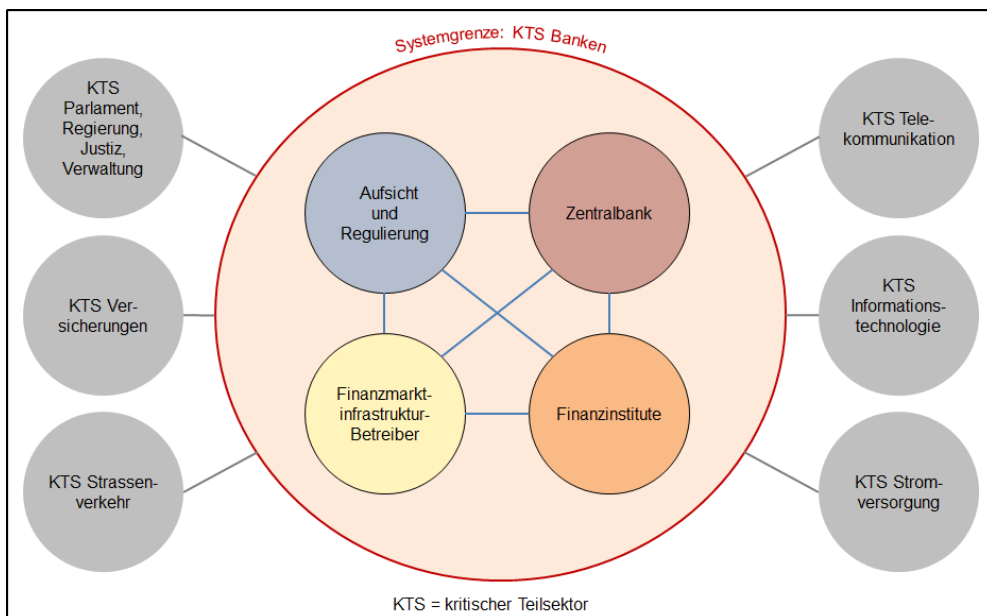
Systemgrenze: KTS Banken

KTS Parlament, Regierung, Justiz, Verwaltung

KTS Versicherungen

KTS Strassenverkehr

Aufsicht und Regulierung

Zentralbank

Finanzmarktinfrastruktur-Betreiber

Finanzinstitute

KTS Telekommunikation

KTS Informationstechnologie

KTS Stromversorgung

KTS = kritischer Teilsektor